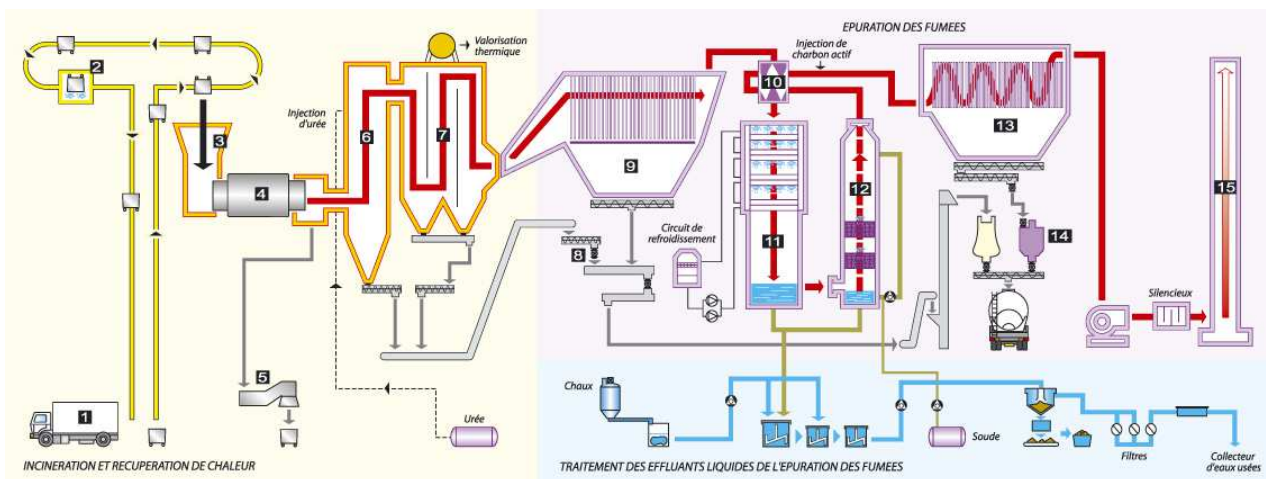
EPURATION DES FUMEES

Valorisation thermique

Injection de charbon actif

2

3

4

Injection d'urée

6

7

9

10

13

11

12

Circuit de refroidissement

8

14

15

Silencieux

5

1

Urée

Chaux

Soude

Filtres

Collecteur d'eaux usées

INCINERATION ET RECUPERATION DE CHALEUR

TRAITEMENT DES EFFLUANTS LIQUIDES DE L'EPURATION DES FUMEES